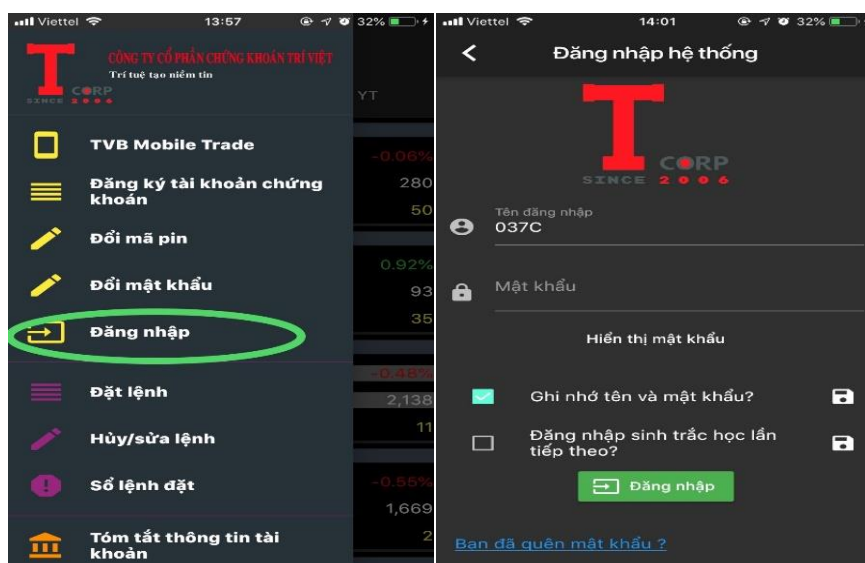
Viettel 13:57 32%

CÔNG TY CỔ PHẦN CHỨNG KHOÁN TRÍ VIỆT
Trí tuệ tạo niềm tin
CORP
SINCE 2006

YT

TVB Mobile Trade
Đăng ký tài khoản chứng khoán
Đổi mã pin
Đổi mật khẩu
Đăng nhập
Đặt lệnh
Hủy/sửa lệnh
Sổ lệnh đặt
Tóm tắt thông tin tài khoản

-0.06%
280
50
0.92%
93
35
-0.46%
2,138
11
-0.55%
1,669
2

Viettel 14:01 32%

Đăng nhập hệ thống

CORP
SINCE 2006

Tên đăng nhập
037C

Mật khẩu

Hiển thị mật khẩu

Ghi nhớ tên và mật khẩu?

Đăng nhập sinh trắc học lần tiếp theo?

Đăng nhập

Bạn đã quên mật khẩu ?